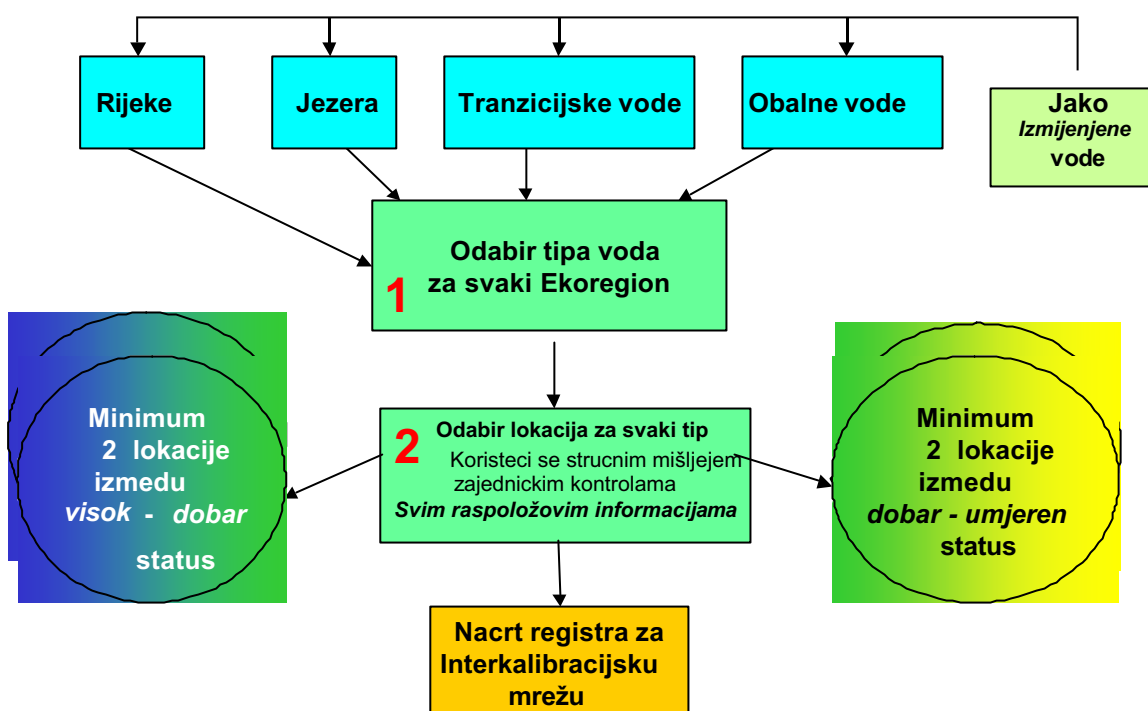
Rijeke

Jezera

Tranzicijske vode

Obalne vode

Jako
Izmijenjene
vode

1

Odabir tipa voda
za svaki Ekoregion

Minimum
2 lokacije
izmedu
visok - dobar
status

2

Odabir lokacija za svaki tip
Koristeci se strucnim mišljejem
zajednickim kontrolama
Svim raspoloživim informacijama

Minimum
2 lokacije
izmedu
dobar - umjeren
status

Nacrt registra za
Interkalibracijsku
mrežu